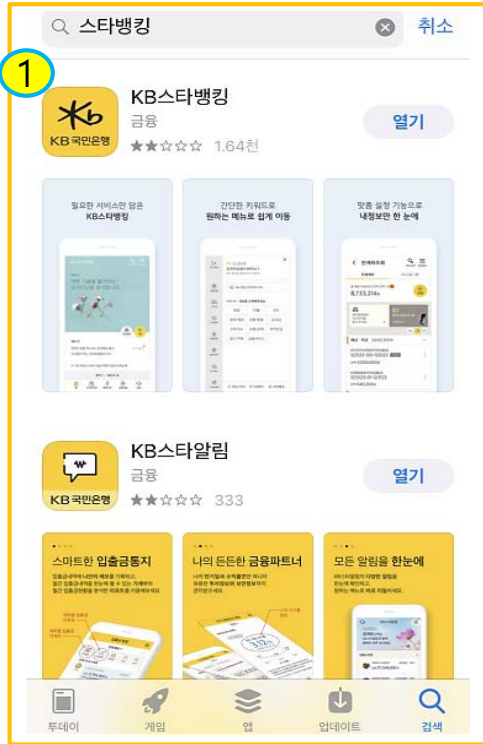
스타뱅킹

취소

1

KB국민은행

KB스타뱅킹

금융

1.64천

열기

필요한 서비스만 담은 KB스타뱅킹

간단한 키워드로 원하는 메뉴로 쉽게 이동

맞춤 설정 기능으로 내정보만 한 눈에

KB국민은행

KB스타알림

금융

333

열기

스마트한 입출금통지

나의 든든한 금융파트너

모든 알림을 한눈에

투데이

게임

앱

업데이트

검색